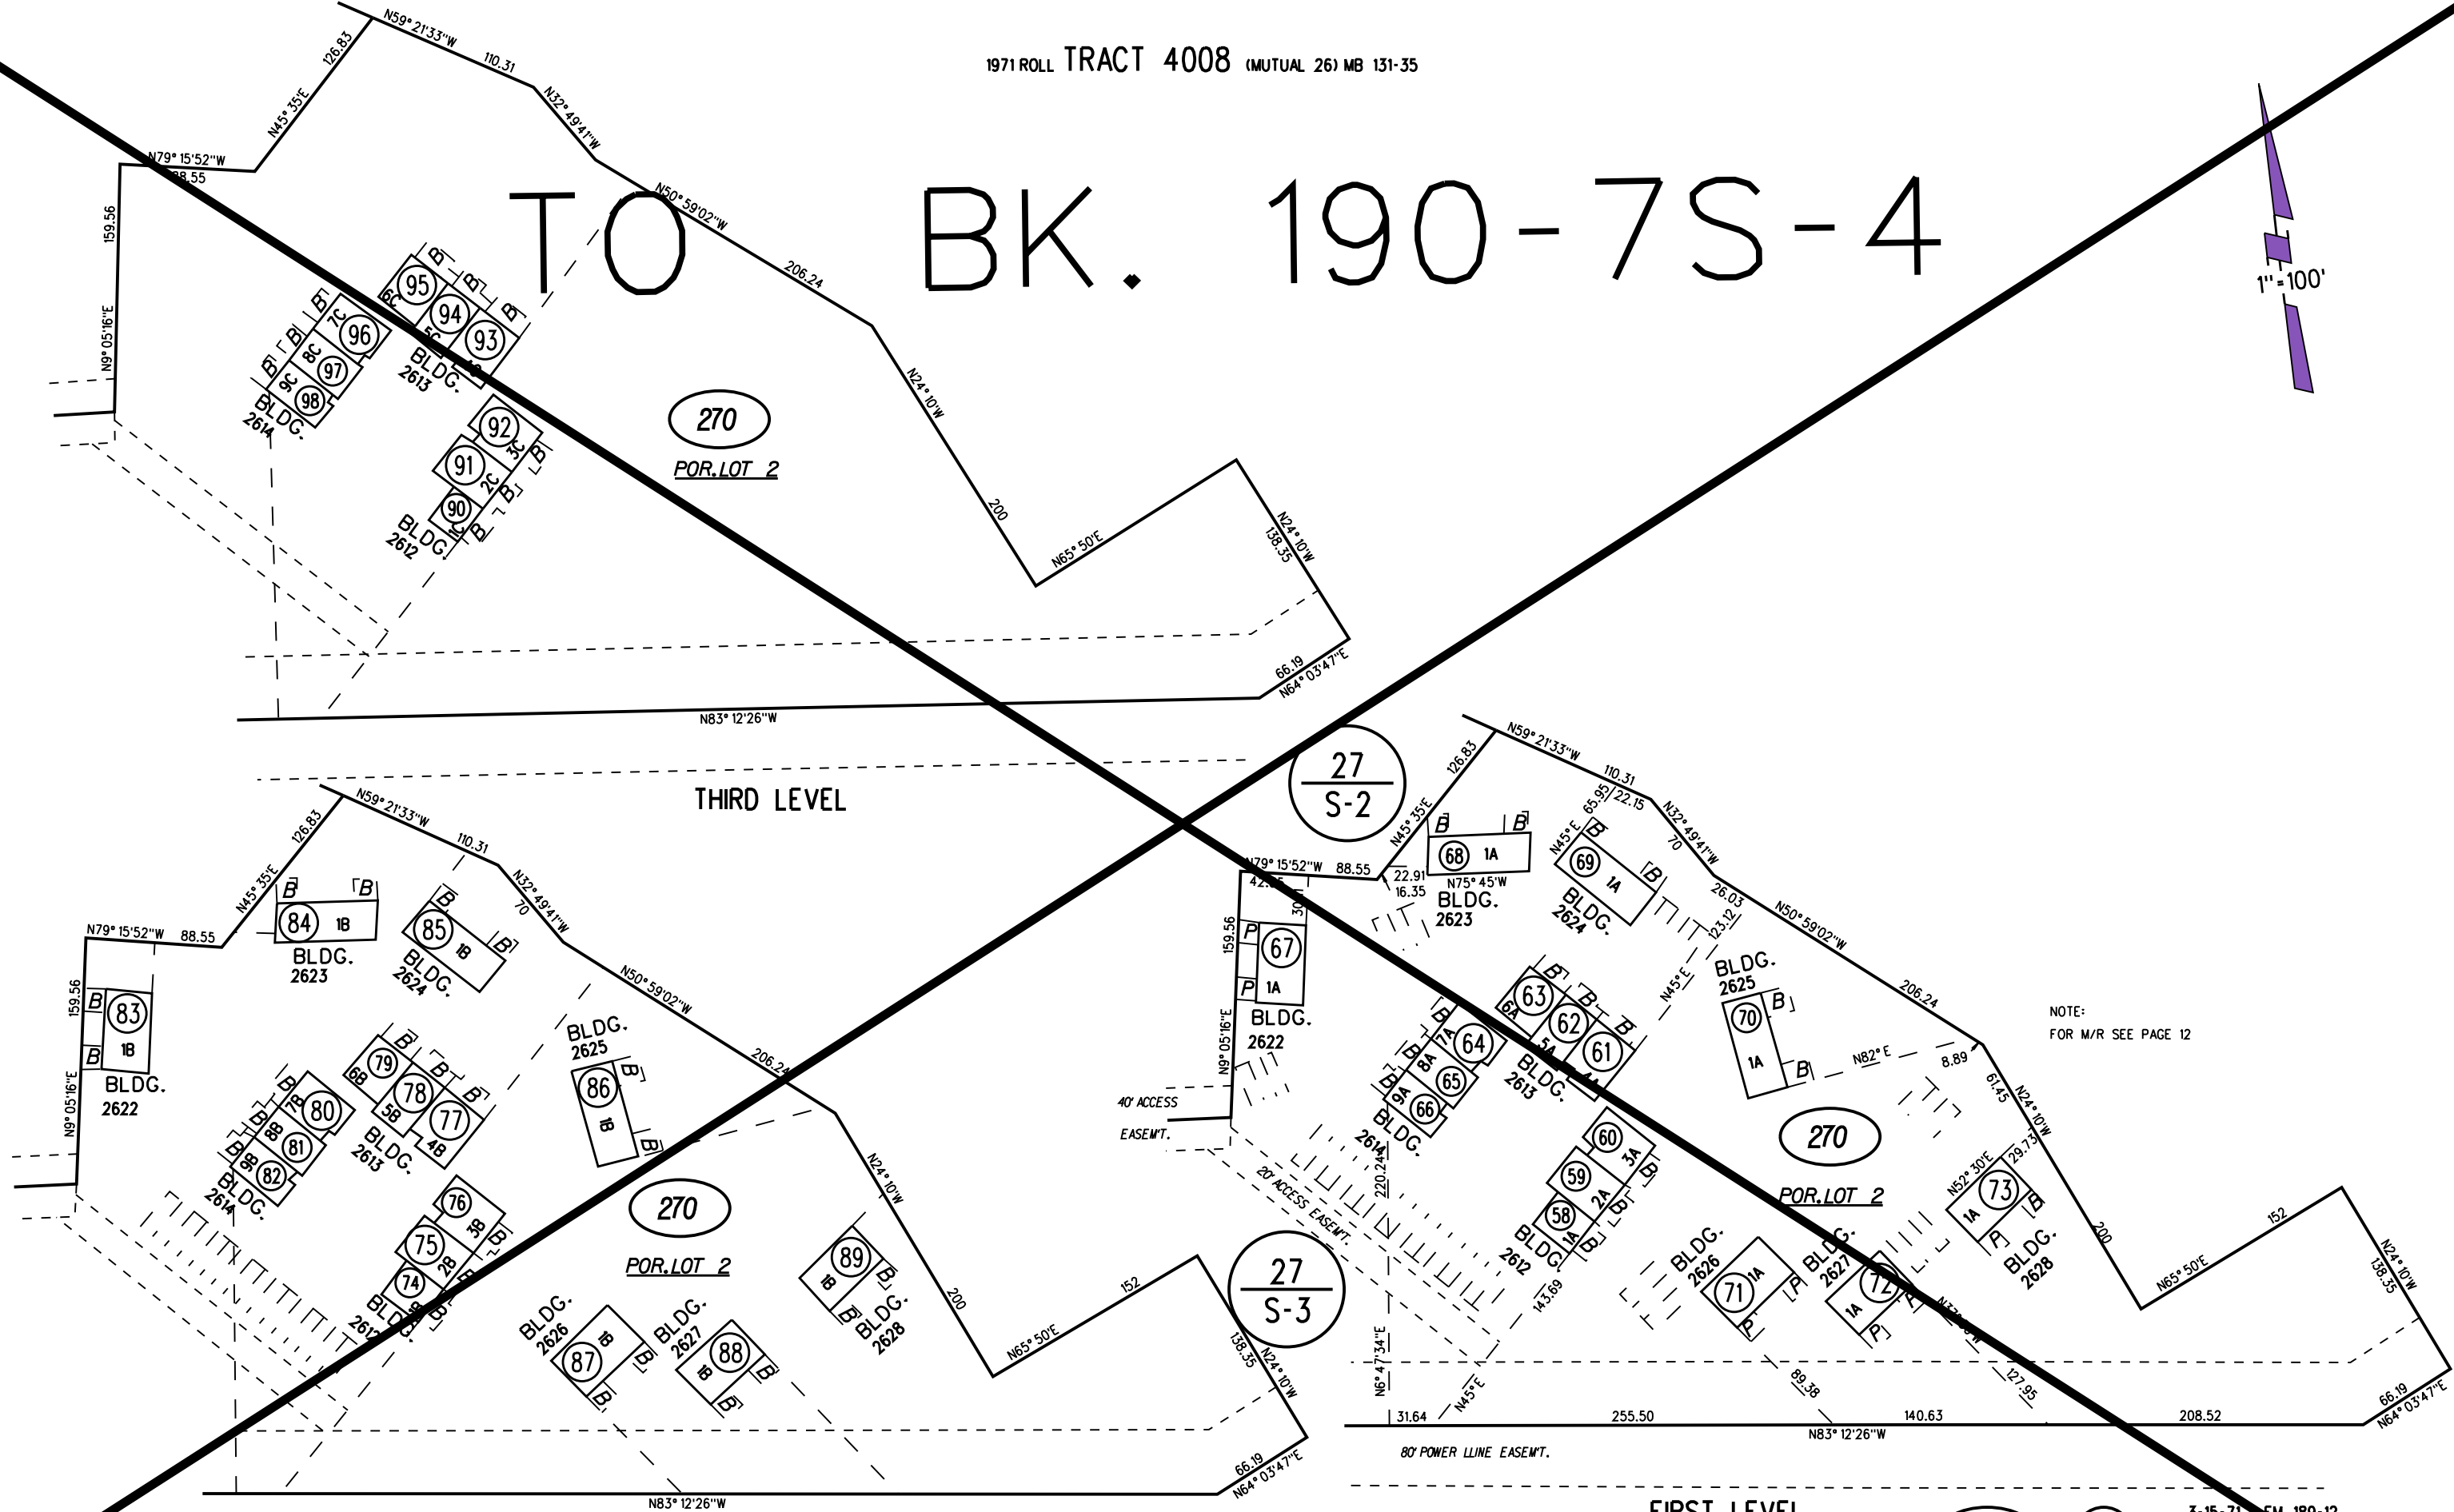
1971 ROLL TRACT 4008 (MUTUAL 26) MB 131-35

TO BK. 190-7S-4

1"=100'

N59° 21'33"W 110.31
126.83
N45° 35'E
N79° 15'52"W
88.55
159.56
N9° 05'16"E
N32° 49'41"W
N50° 59'02"W
206.24
N24° 10'W
200
N65° 50'E
N24° 10'W
138.35
66.19
N64° 03'47"E
N83° 12'26"W

95 94 93 96 97 98 92 91 90
6C 5C 4C 7C 8C 9C 3C 2C 1C
B B B B B B B B B
BLDG. 2613
BLDG. 2614
BLDG. 2612

270
POR. LOT 2

THIRD LEVEL

N59° 21'33"W 110.31
126.83
N45° 35'E
N79° 15'52"W 88.55
159.56
N9° 05'16"E
N32° 49'41"W
70
N50° 59'02"W
206.24
N24° 10'W
200
N65° 50'E
152
N24° 10'W
138.35
66.19
N64° 03'47"E
N83° 12'26"W

84 1B BLDG. 2623
85 1B BLDG. 2624
83 1B BLDG. 2622
79 78 77 6B 5B 4B
80 81 82 7B 8B 9B
BLDG. 2613
BLDG. 2614
BLDG. 2625
86 1B
76 75 74 3B 2B 1B
BLDG. 2612
270
POR. LOT 2
BLDG. 2626 87 1B
BLDG. 2627 88 1B
89 1B BLDG. 2628

$\frac{27}{S-2}$

$\frac{27}{S-3}$

N59° 21'33"W 110.31
126.83
N45° 35'E
65.95
22.15
N32° 49'41"W
70
26.03
123.12
N50° 59'02"W
206.24
N79° 15'52"W 88.55
42.35
22.91
16.35
30
159.56
N9° 05'16"E
N75° 45'W
68 1A
BLDG. 2623
69 1A
BLDG. 2624
67 1A
P P
BLDG. 2622
40' ACCESS EASEM'T.
20' ACCESS EASEM'T.
220.24
N45° E
63 62 61 6A 5A 4A
BLDG. 2613
64 65 66 7A 8A 9A
BLDG. 2614
BLDG. 2625
70 1A
N82° E
8.89
61.45
N24° 10'W
29.73
NOTE:
FOR M/R SEE PAGE 12
270
POR. LOT 2
60 59 58 3A 2A 1A
BLDG. 2612
143.69
BLDG. 2626
71 1A
BLDG. 2627
72 1A
N52° 30'E
73 1A
BLDG. 2628
200
N65° 50'E
152
N24° 10'W
138.35
66.19
N64° 03'47"E
N6° 47'34"E
N45° E
89.38
127.95
31.64
255.50
140.63
208.52
N83° 12'26"W
80' POWER LINE EASEM'T.
FIRST LEVEL
3-15-71 FM 189-12